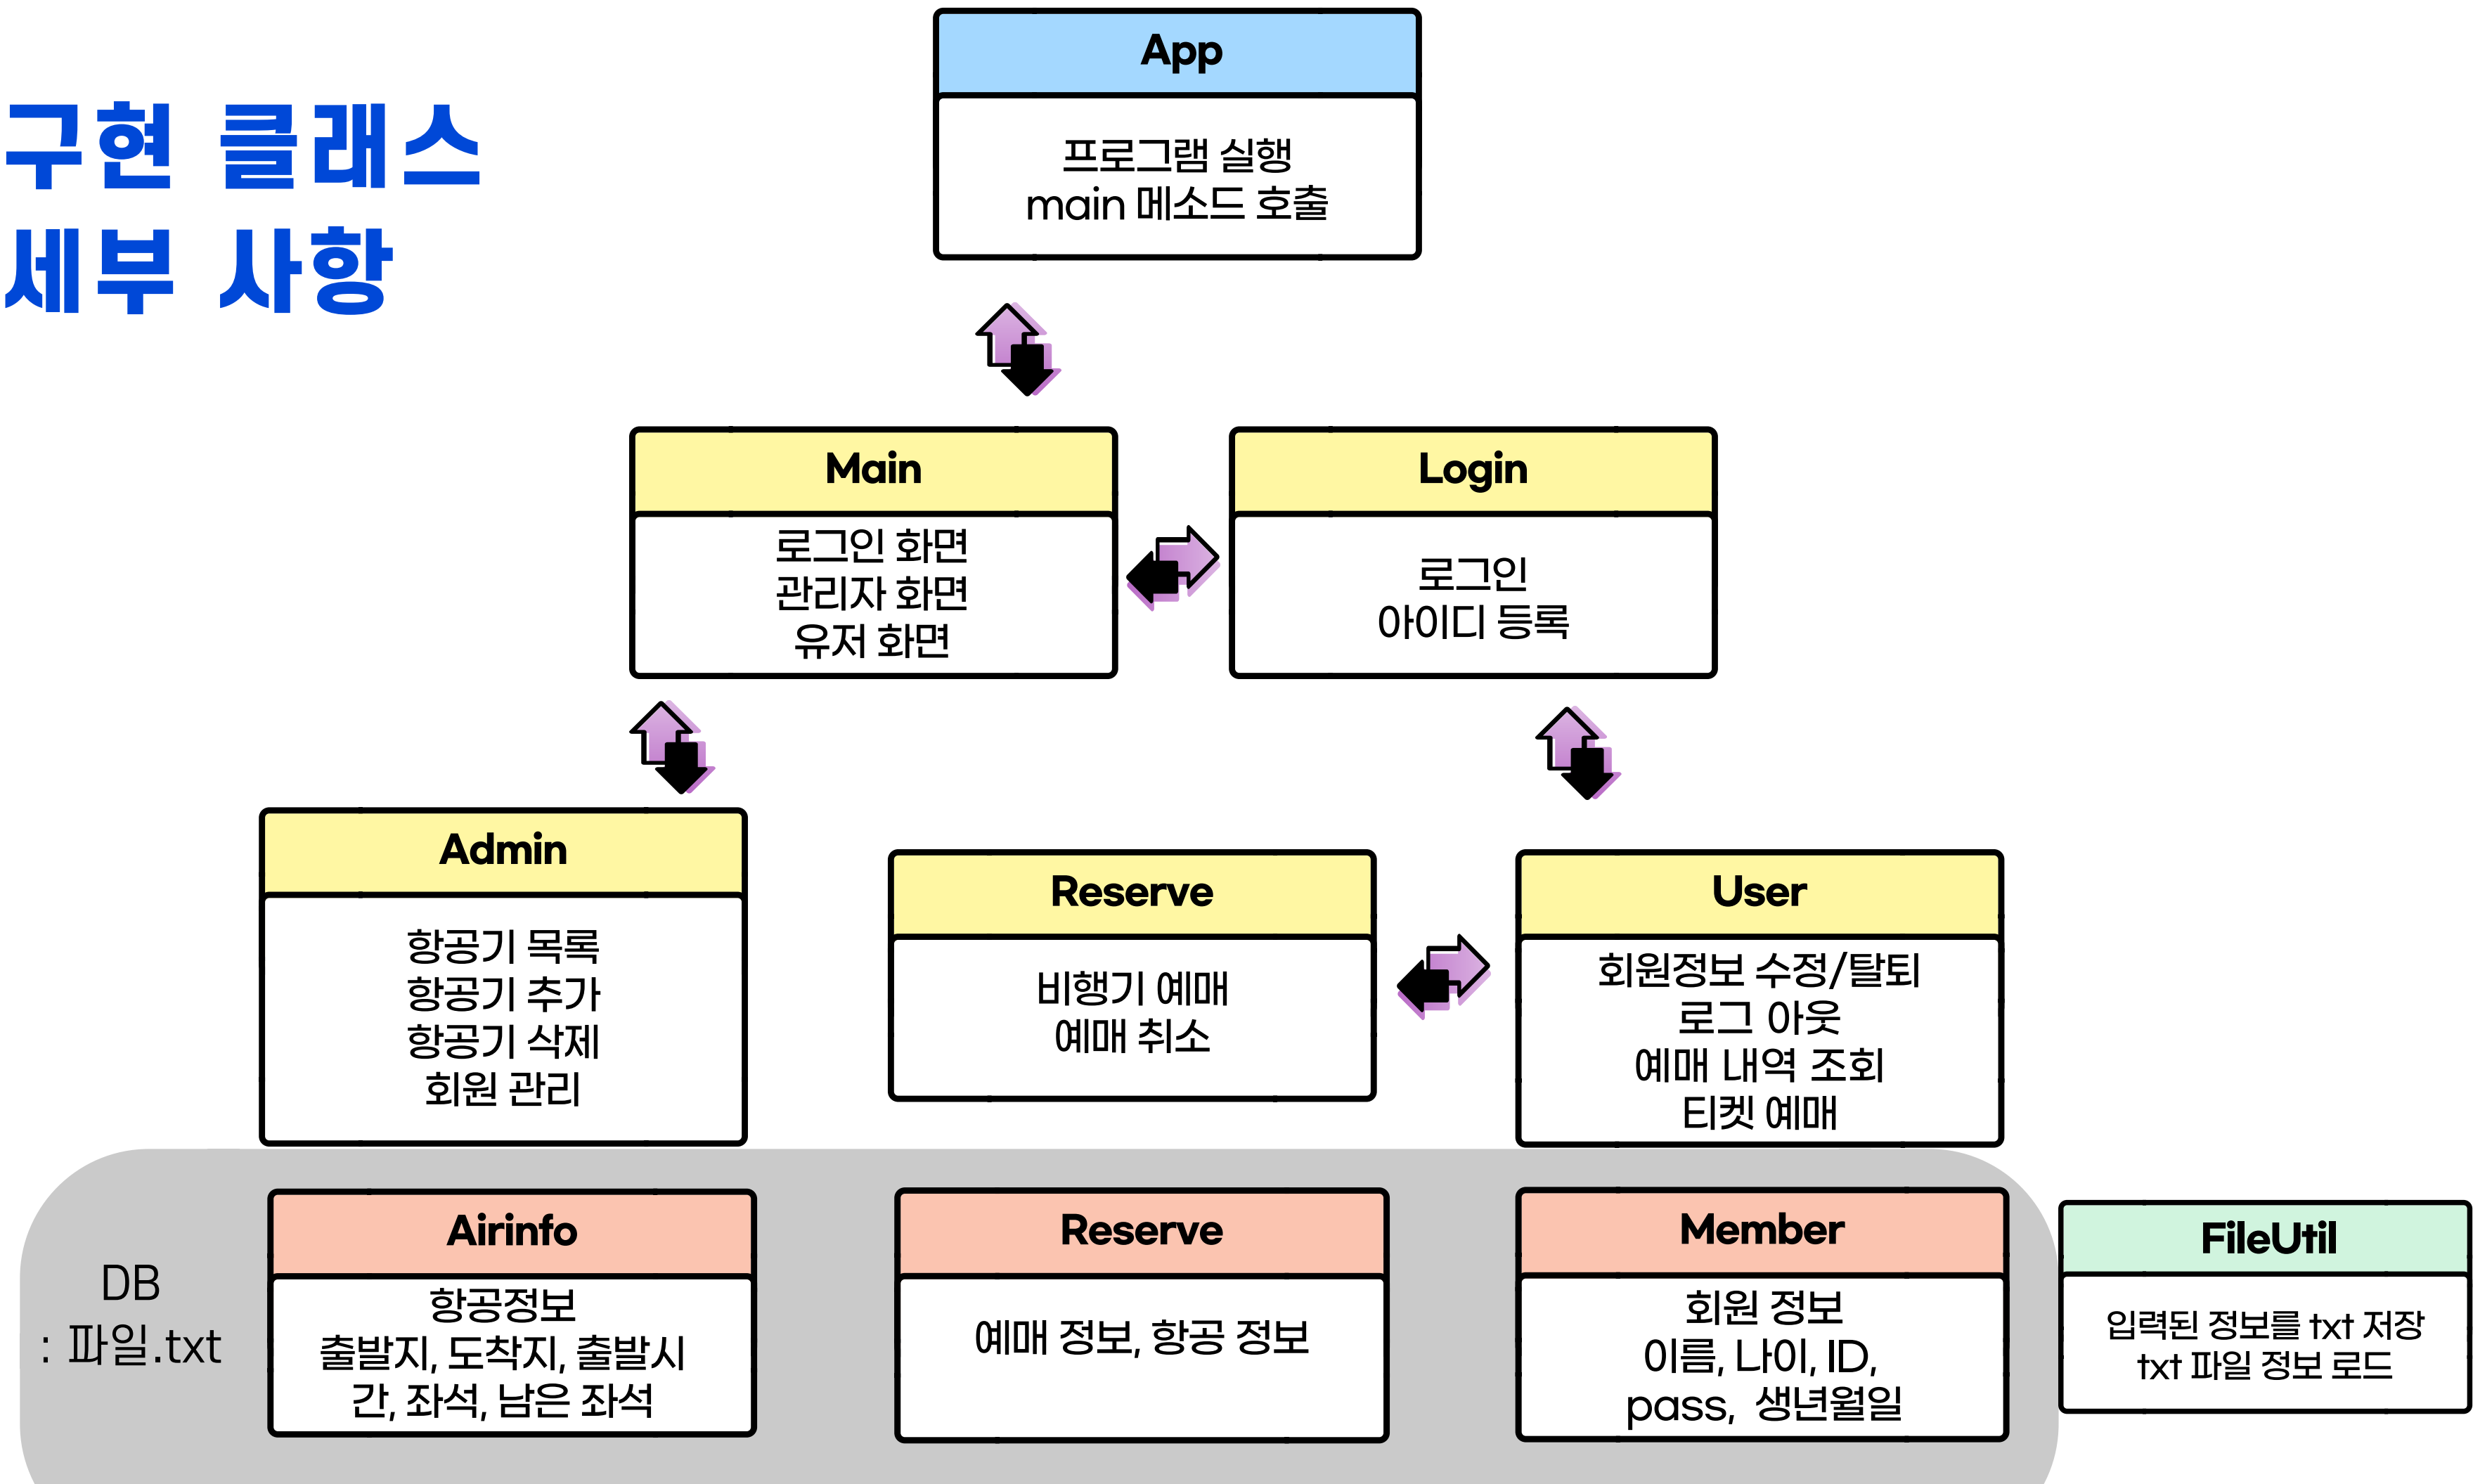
구현 클래스
세부 사항

App
프로그램 실행
main 메소드 호출

Main
로그인 화면
관리자 화면
유저 화면

Login
로그인
아이디 등록

Admin
항공기 목록
항공기 추가
항공기 삭제
회원 관리

Reserve
비행기 예매
예매 취소

User
회원정보 수정/탈퇴
로그 아웃
예매 내역 조회
티켓 예매

DB
: 파일.txt

Airinfo
항공정보
출발지, 도착지, 출발시간, 좌석, 남은 좌석

Reserve
예매 정보, 항공 정보

Member
회원 정보
이름, 나이, ID,
pass, 생년월일

FileUtil
입력된 정보를 txt 저장
txt 파일 정보 로드